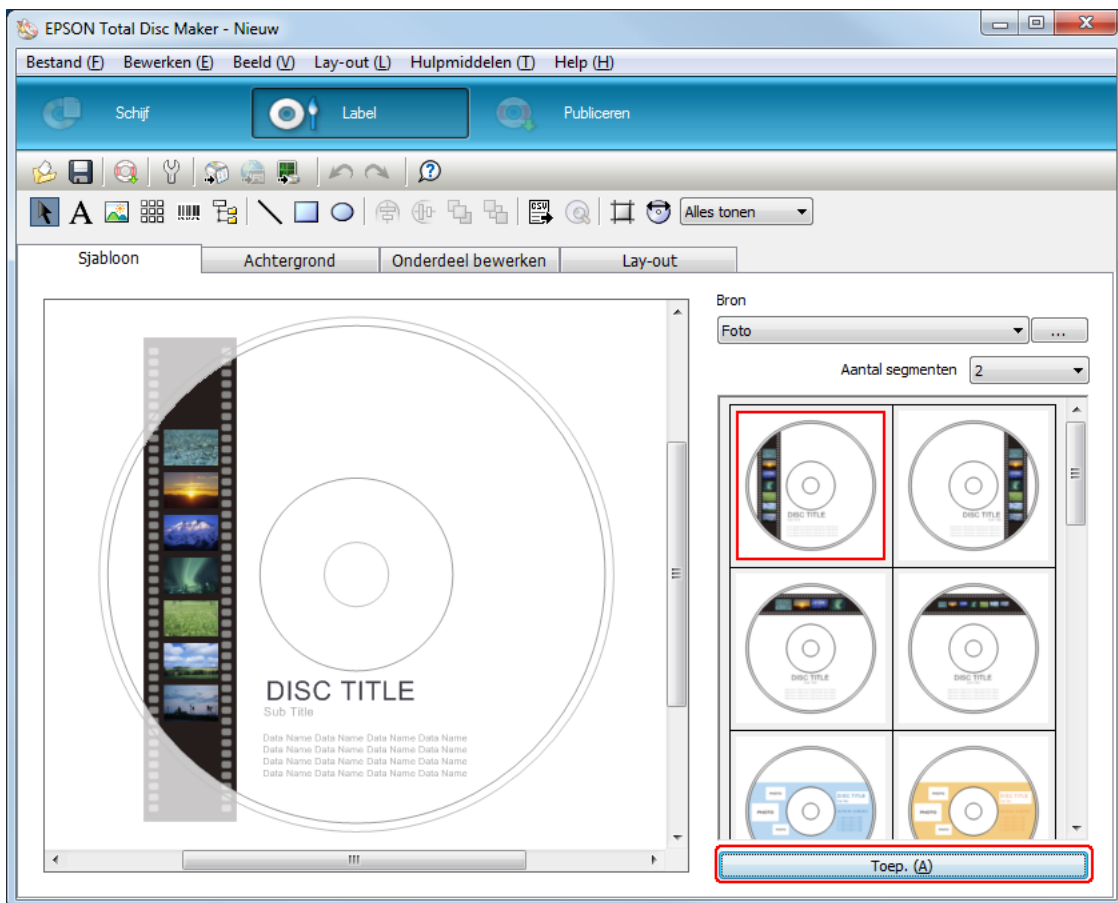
EPSON Total Disc Maker - Nieuw

Bestand (F) Bewerken (E) Beeld (V) Lay-out (L) Hulpmiddelen (T) Help (H)

Schijf Label Publiceren

Alles tonen

Sjabloon Achtergrond Onderdeel bewerken Lay-out

DISC TITLE
Sub Title
Data Name Data Name Data Name Data Name
Data Name Data Name Data Name Data Name
Data Name Data Name Data Name Data Name
Data Name Data Name Data Name Data Name

Bron
Foto
...
Aantal segmenten 2

DISC TITLE
DISC TITLE
DISC TITLE
DISC TITLE
DISC TITLE
DISC TITLE

Toep. (A)